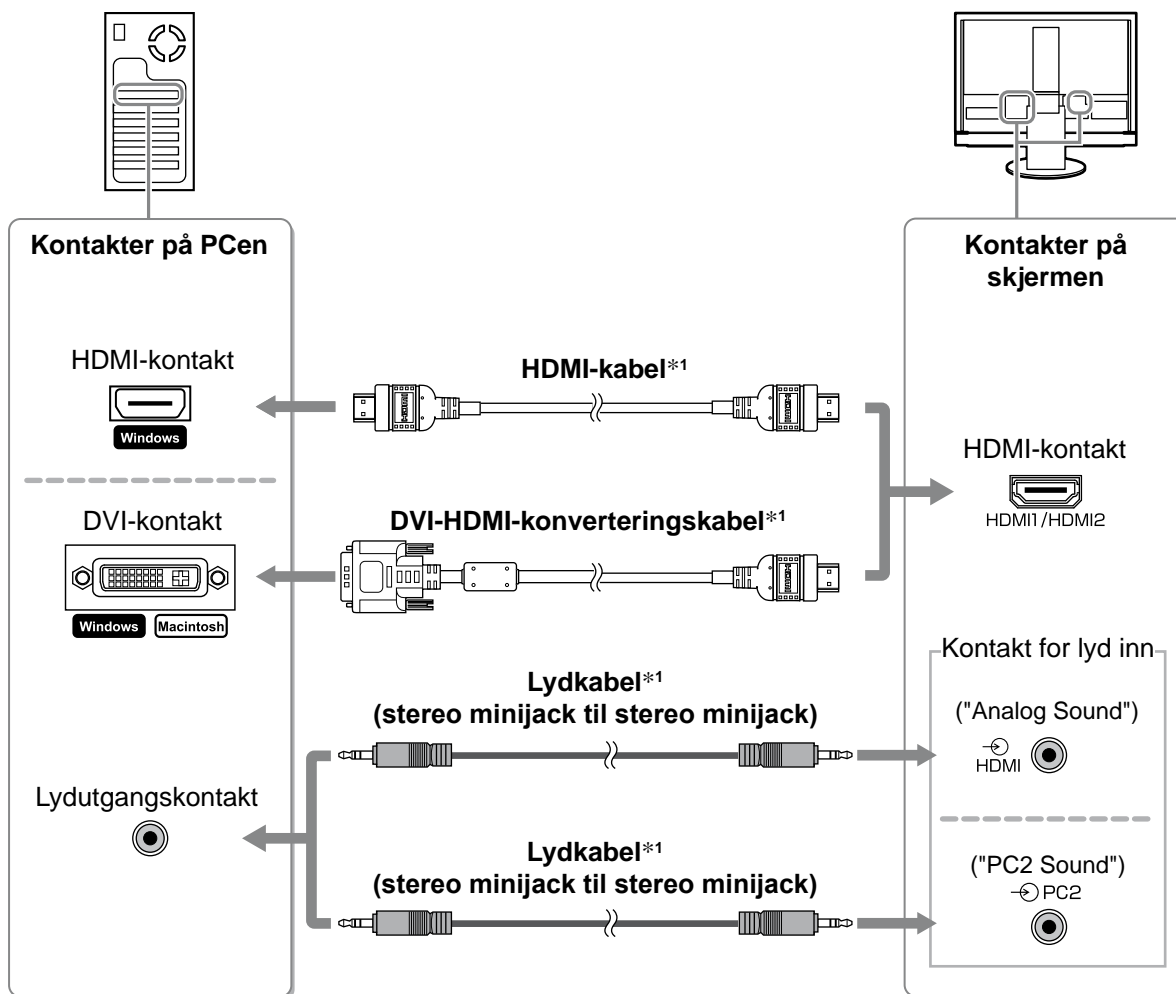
Kontakter på PCen

HDMI-kontakt

Windows

DVI-kontakt

Windows Macintosh

Lydutgangskontakt

HDMI-kabel$^{*1}$

DVI-HDMI-konverteringskabel$^{*1}$

Lydkabel$^{*1}$
(stereo minijack til stereo minijack)

Lydkabel$^{*1}$
(stereo minijack til stereo minijack)

Kontakter på skjermen

HDMI-kontakt

HDMI1/HDMI2

Kontakt for lyd inn

("Analog Sound")

HDMI

("PC2 Sound")

PC2